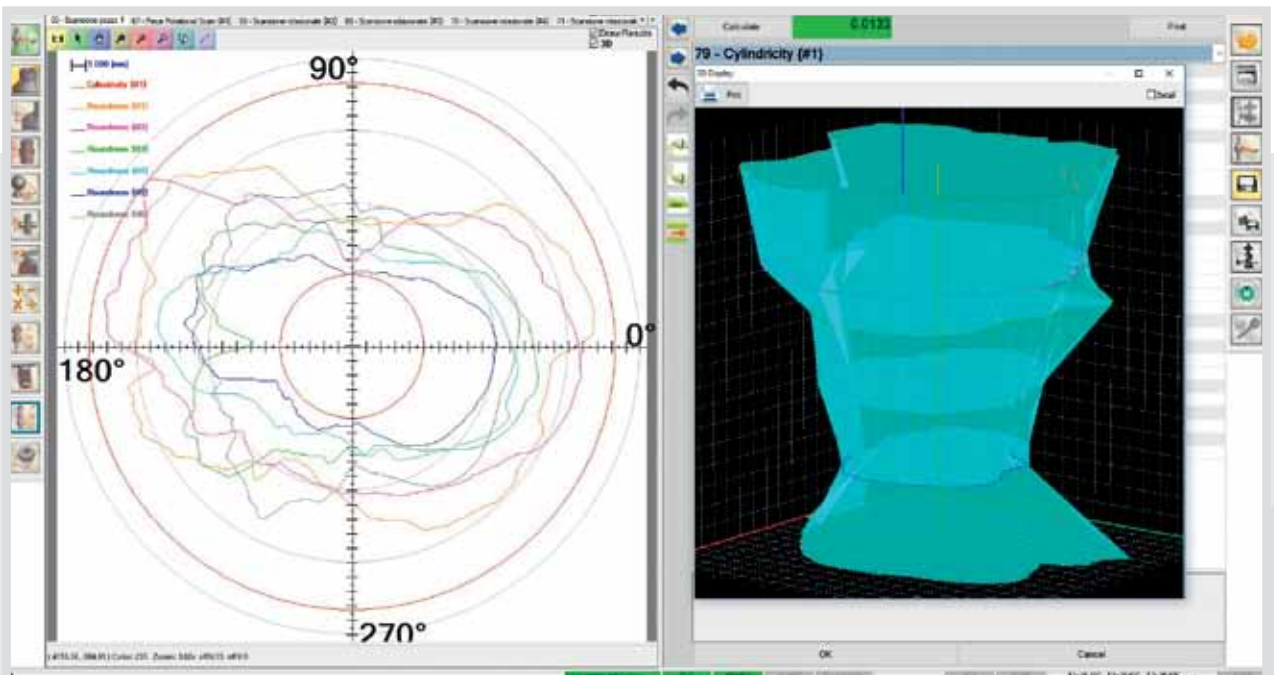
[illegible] Scansione pezzo 1 | 87 - Piece Rotational Scan [#2] | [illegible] Scansione rotazionale [#2] | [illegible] Scansione rotazionale [#3] | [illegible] Scansione rotazionale [#4] | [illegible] Scansione rotazionale [#5]

Draw Results
3D

0.100 (mm)
Cylindricity [#1]
Roundness [#1]
Roundness [#2]
Roundness [#3]
Roundness [#4]
Roundness [#5]
Roundness [#6]

90°
0°
180°
270°

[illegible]

Calculate
0.0133
Print

79 - Cylindricity (#1)

3D Display
Print
Local

OK
Cancel